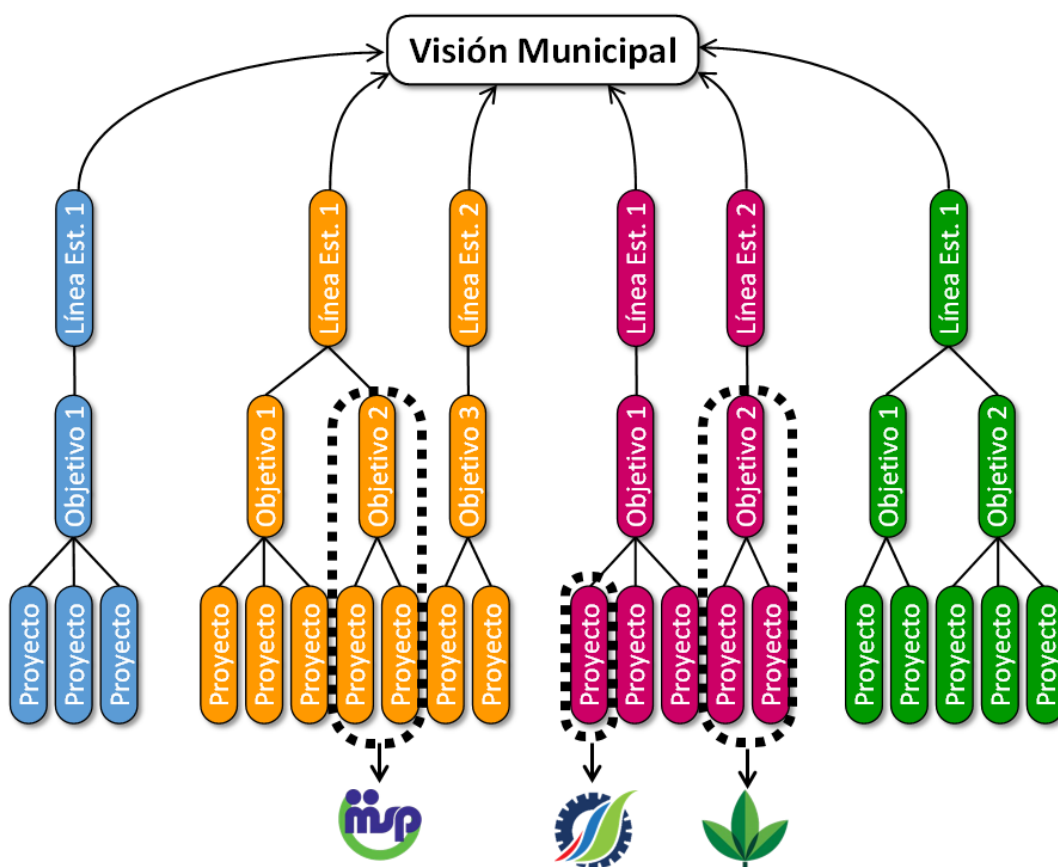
Visión Municipal

Línea Est. 1

Objetivo 1

Proyecto
Proyecto
Proyecto

Línea Est. 1

Objetivo 1

Proyecto
Proyecto
Proyecto

Objetivo 2

Proyecto
Proyecto

Línea Est. 2

Objetivo 3

Proyecto
Proyecto

Línea Est. 1

Objetivo 1

Proyecto
Proyecto
Proyecto

Línea Est. 2

Objetivo 2

Proyecto
Proyecto

Línea Est. 1

Objetivo 1

Proyecto
Proyecto

Objetivo 2

Proyecto
Proyecto
Proyecto

msp